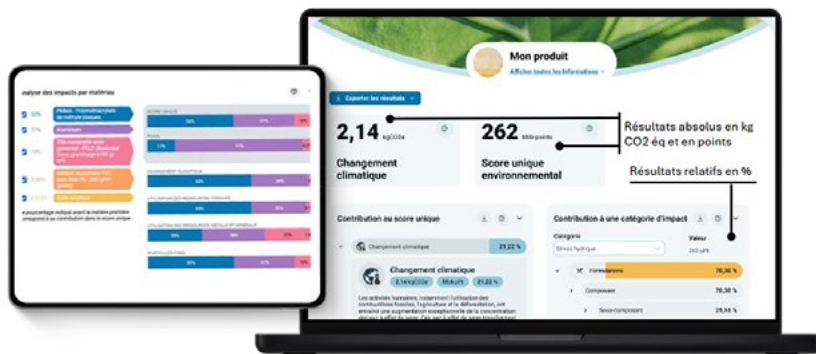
nalyse des impacts par matériau

50% PMMA - Polyméthacrylate de méthyle plaques

31% Aluminium

9% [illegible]

0.45% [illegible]

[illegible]

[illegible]

SCORE UNIQUE

50% 37% 13%

POIDS

11% 13%

CHANGEMENT CLIMATIQUE

UTILISATION DES RESSOURCES FOSSILES

UTILISATION DES RESSOURCES MÉTAUX ET MINÉRAUX

RAREFACTION D'EAU

50% 37%

Mon produit

Afficher toutes les informations

Exporter les résultats

2,14 kgCO2e

Changement climatique

262 Millipoints

Score unique environnemental

Résultats absolus en kg CO2 éq et en points

Résultats relatifs en %

Contribution au score unique

Changement climatique 21,22 %

Changement climatique

2,14 kgCO2e 55,6 µPt 21,22 %

Les activités humaines, notamment l'utilisation des combustibles fossiles, l'agriculture et la déforestation, ont entraîné une augmentation exceptionnelle de la concentration de gaz à effet de serre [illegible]

Contribution à une catégorie d'impact

Catégorie

Stress hydrique

Valeur

262 µPt

Formulations 76,36 %

Composant 76,36 %

Sous composant 25,56 %